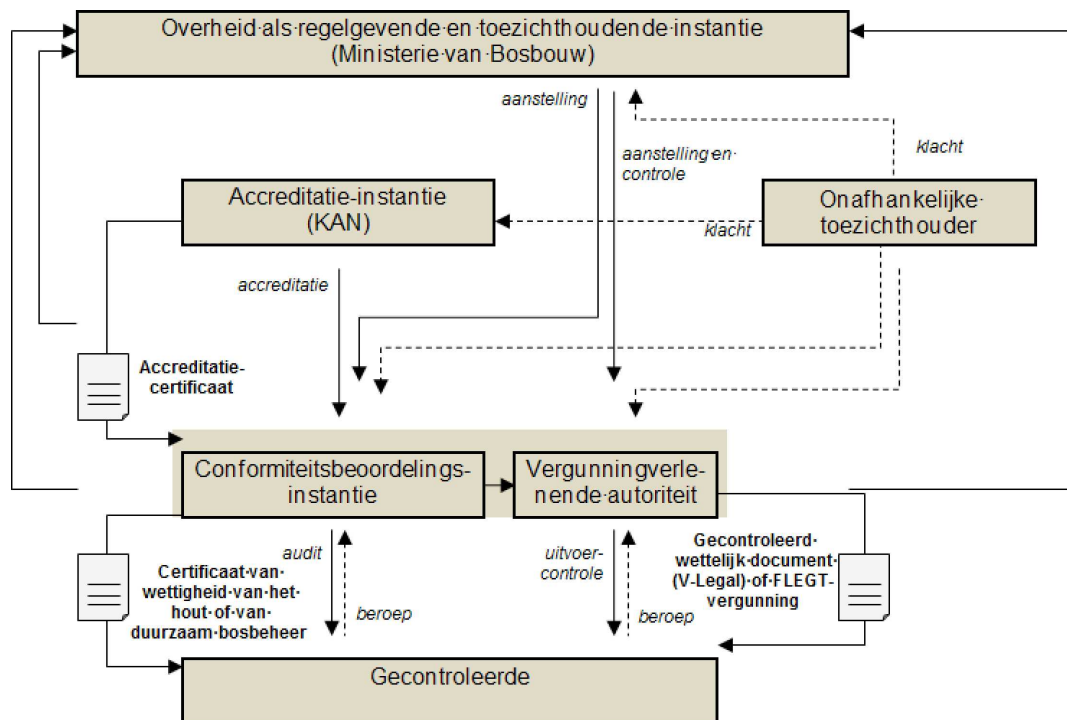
Overheid·als·regelgevende·en·toezichthoudende·instantie (Ministerie·van·Bosbouw)

aanstelling

aanstelling·en· controle

klacht

Accreditatie-instantie (KAN)

Onafhankelijke· toezichthouder

klacht

accreditatie

Accreditatie- certificaat

Conformiteitsbeoordelings- instantie

Vergunningverlenende·autoriteit

audit

beroep

Certificaat·van· wettigheid·van·het· hout·of·van· duurzaam·bosbeheer

uitvoer- controle

beroep

Gecontroleerd· wettelijk·document· (V-Legal)·of·FLEGT· vergunning

Gecontroleerde